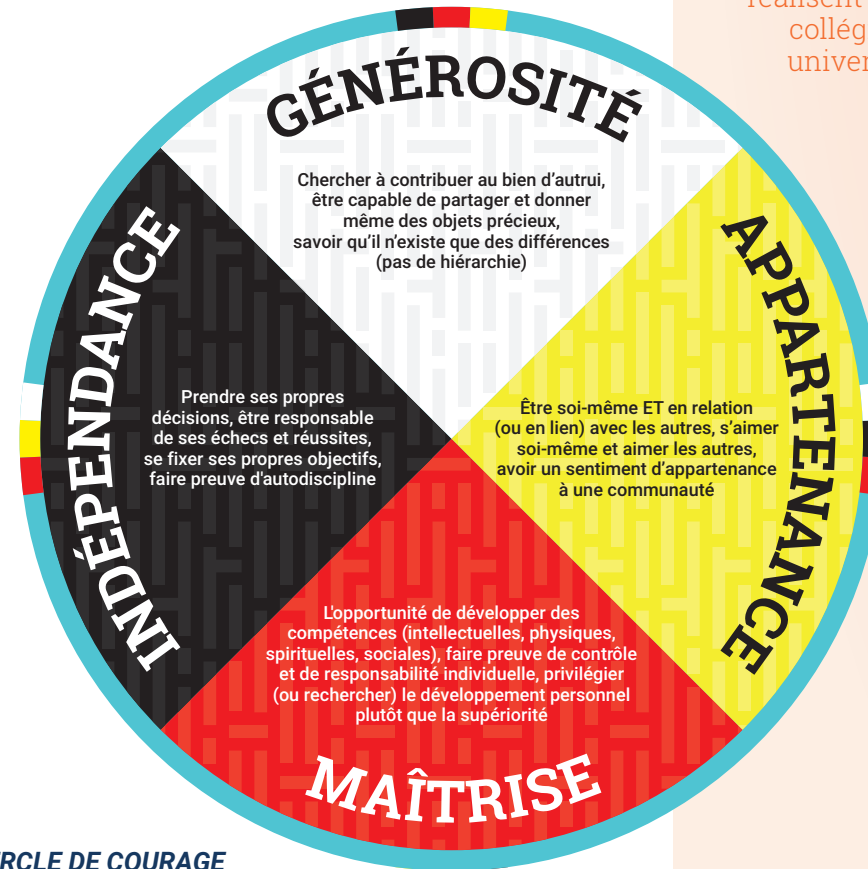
réalisent
collég
univer

GÉNÉROSITÉ

Chercher à contribuer au bien d'autrui, être capable de partager et donner même des objets précieux, savoir qu'il n'existe que des différences (pas de hiérarchie)

APPARTENANCE

Être soi-même ET en relation (ou en lien) avec les autres, s'aimer soi-même et aimer les autres, avoir un sentiment d'appartenance à une communauté

INDÉPENDANCE

Prendre ses propres décisions, être responsable de ses échecs et réussites, se fixer ses propres objectifs, faire preuve d'autodiscipline

L'opportunité de développer des compétences (intellectuelles, physiques, spirituelles, sociales), faire preuve de contrôle et de responsabilité individuelle, privilégier (ou rechercher) le développement personnel plutôt que la supériorité

MAÎTRISE

RCLE DE COURAGE